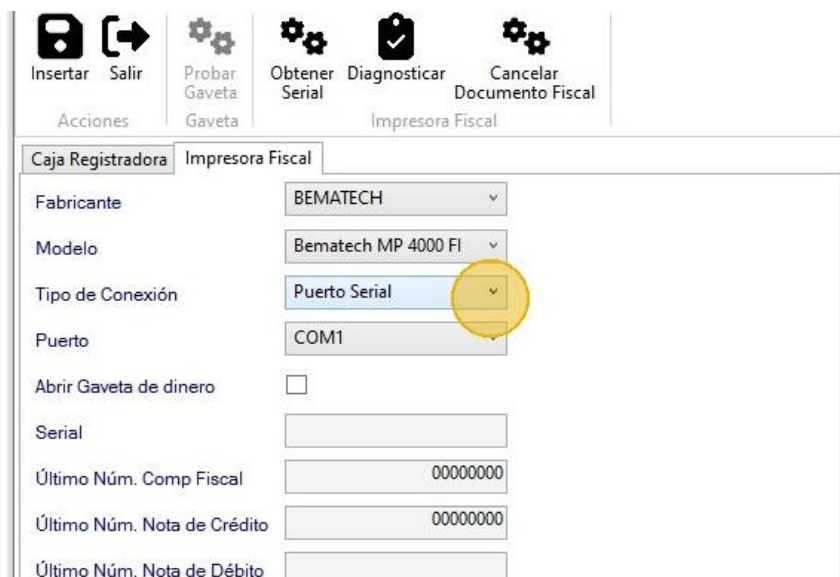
Insertar Salir Probar Gaveta Obtener Serial Diagnosticar Cancelar Documento Fiscal

Acciones Gaveta Impresora Fiscal

Caja Registradora Impresora Fiscal

Fabricante BEMATECH

Modelo Bematech MP 4000 FI

Tipo de Conexión Puerto Serial

Puerto COM1

Abrir Gaveta de dinero

Serial

Último Núm. Comp Fiscal 00000000

Último Núm. Nota de Crédito 00000000

Último Núm. Nota de Débito